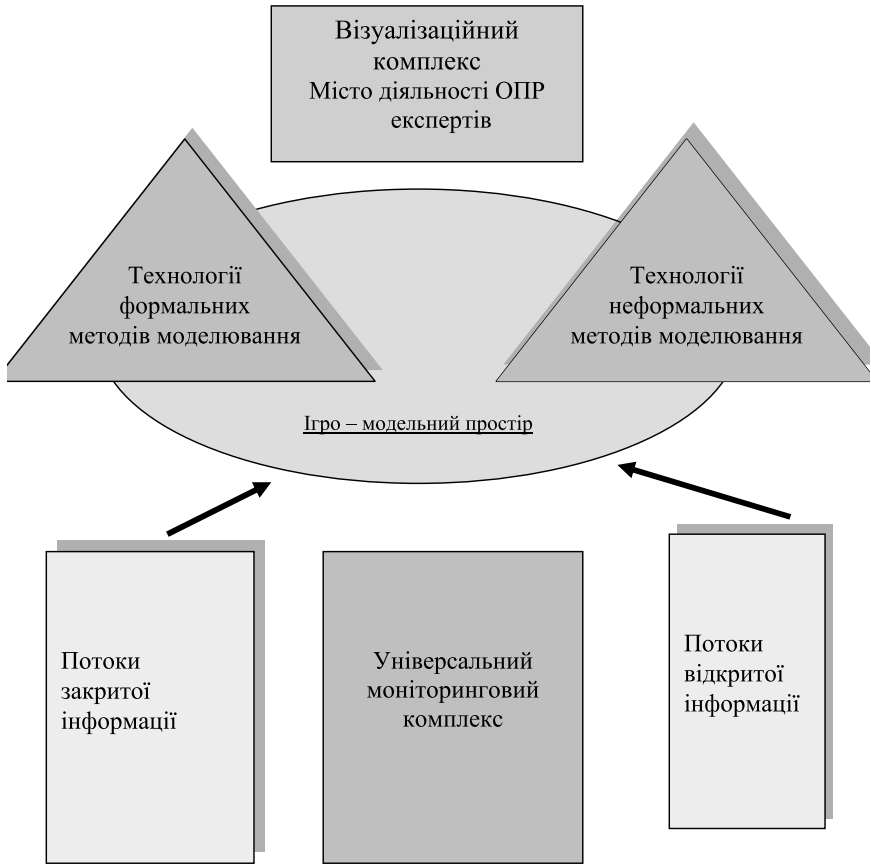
Візуалізаційний комплекс
Місто діяльності ОПР експертів

Технології формальних методів моделювання

Технології неформальних методів моделювання

Ігро – модельний простір

Потоки закритої інформації

Універсальний моніторинговий комплекс

Потоки відкритої інформації